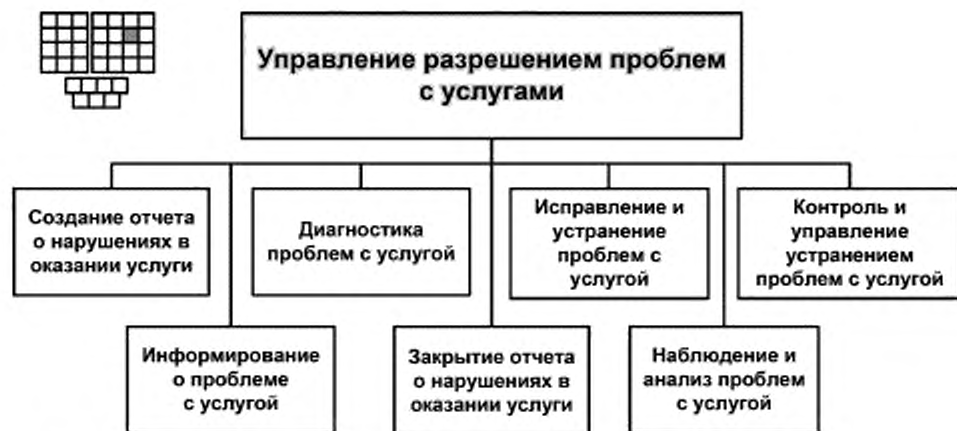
Управление разрешением проблем с услугами

Создание отчета о нарушениях в оказании услуги

Диагностика проблем с услугой

Исправление и устранение проблем с услугой

Контроль и управление устранением проблем с услугой

Информирование о проблеме с услугой

Закрытие отчета о нарушениях в оказании услуги

Наблюдение и анализ проблем с услугой